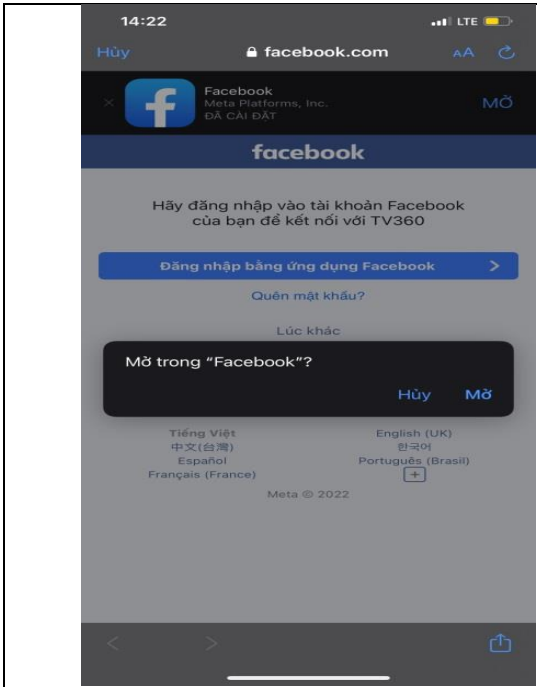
14:22
LTE

Hủy
facebook.com
AA

Facebook
Meta Platforms, Inc.
ĐÃ CÀI ĐẶT
MỞ

facebook

Hãy đăng nhập vào tài khoản Facebook của bạn để kết nối với TV360

Đăng nhập bằng ứng dụng Facebook

Quên mật khẩu?

Lúc khác

Mở trong "Facebook"?

Hủy
Mở

Tiếng Việt
English (UK)
中文(台灣)
한국어
Español
Português (Brasil)
Français (France)
+

Meta © 2022